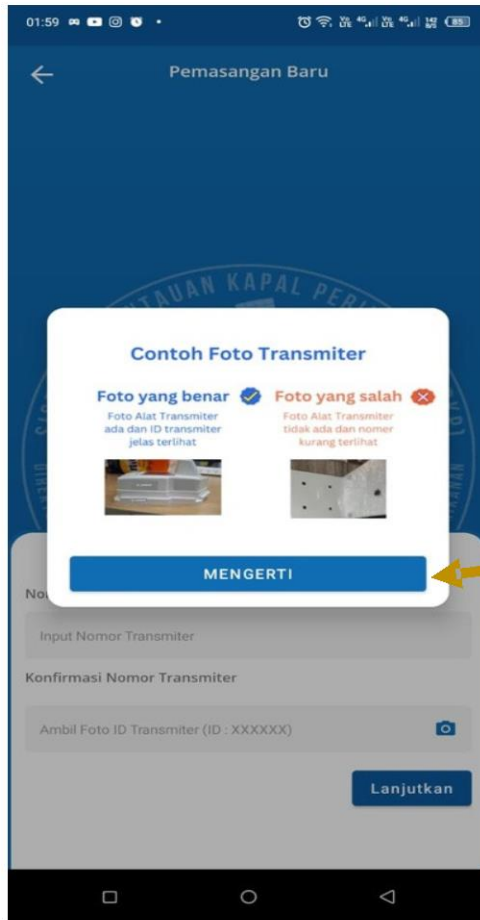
01:59

Pemasangan Baru

TAUAN KAPAL PER

Contoh Foto Transmiter

Foto yang benar
Foto Alat Transmiter ada dan ID transmiter jelas terlihat

Foto yang salah
Foto Alat Transmiter tidak ada dan nomer kurang terlihat

MENGERTI

No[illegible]

Input Nomor Transmiter

Konfirmasi Nomor Transmiter

Ambil Foto ID Transmiter (ID : XXXXXX)

Lanjutkan